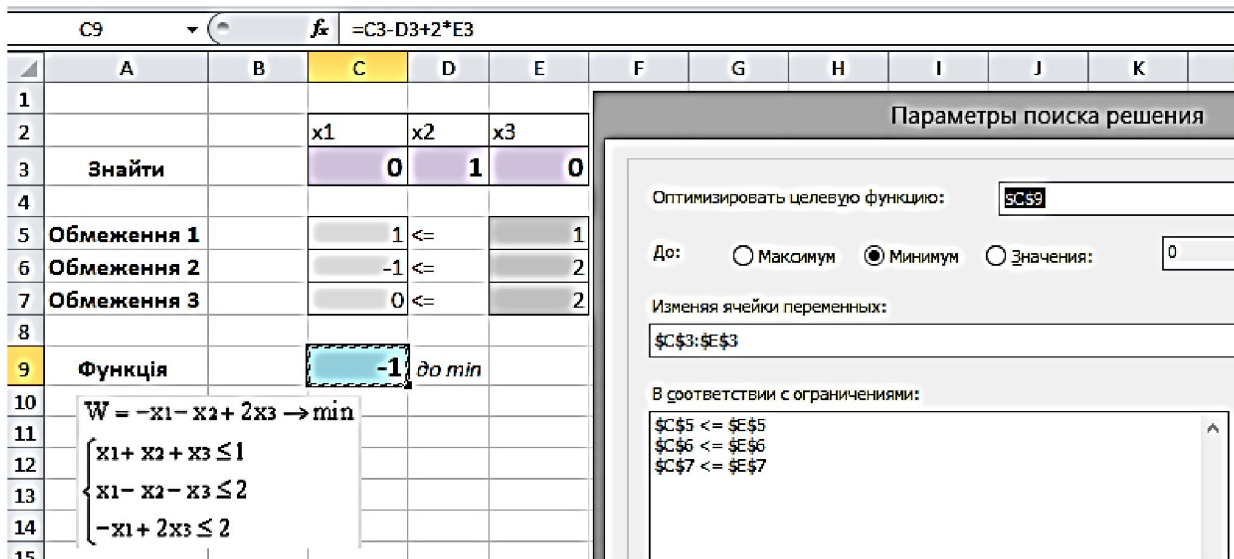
C9 $f_x$ =C3-D3+2*E3

| | A | B | C | D | E | F | G | H | I | J | K |
|---|---|---|---|---|---|---|---|---|---|---|---|
| 1 | | | | | | | | | | | |
| 2 | | | x1 | x2 | x3 | | | | | | |
| 3 | Знайти | | 0 | 1 | 0 | | | | | | |
| 4 | | | | | | | | | | | |
| 5 | Обмеження 1 | | 1 | <= | 1 | | | | | | |
| 6 | Обмеження 2 | | -1 | <= | 2 | | | | | | |
| 7 | Обмеження 3 | | 0 | <= | 2 | | | | | | |
| 8 | | | | | | | | | | | |
| 9 | Функція | | -1 | до min | | | | | | | |
| 10 | | | | | | | | | | | |
| 11 | | | | | | | | | | | |
| 12 | | | | | | | | | | | |
| 13 | | | | | | | | | | | |
| 14 | | | | | | | | | | | |
| 15 | | | | | | | | | | | |

$W = -x_1 - x_2 + 2x_3 \rightarrow \min$

$\begin{cases} x_1 + x_2 + x_3 \leq 1 \\ x_1 - x_2 - x_3 \leq 2 \\ -x_1 + 2x_3 \leq 2 \end{cases}$

Параметры поиска решения

Оптимизировать целевую функцию: $C$9

До: Максимум Минимум Значения: 0

Изменяя ячейки переменных:

$C$3:$E$3

В соответствии с ограничениями:

$C$5 <= $E$5
$C$6 <= $E$6
$C$7 <= $E$7